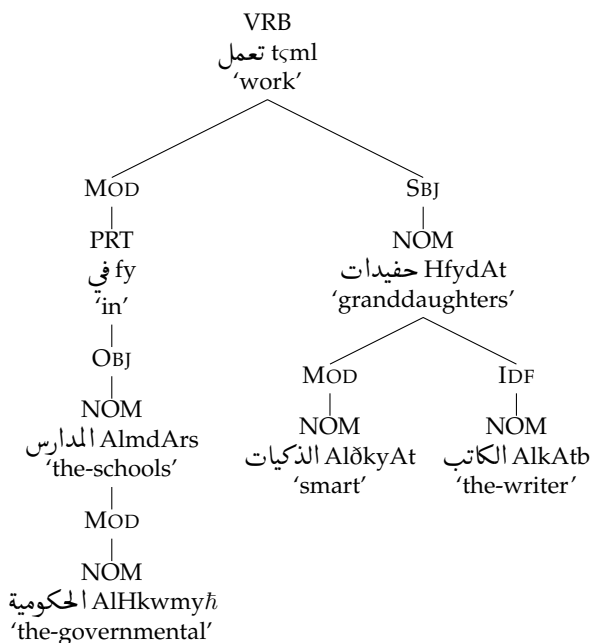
VRB
تعمل tςml
'work'

MOD
PRT
في fy
'in'
OBJ
NOM
المدارس AlmdArs
'the-schools'
MOD
NOM
الحكومية AlHkwmyħ
'the-governmental'

SBJ
NOM
حفيدات HfydAt
'granddaughters'

MOD
NOM
الذكيات AlðkyAt
'smart'

IDF
NOM
الكاتب AlkAtb
'the-writer'